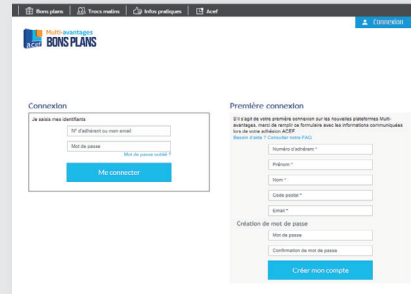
Bons plans | Trocs malins | Infos pratiques | Acef

Connexion

ACEF Multi-avantages BONS PLANS

Connexion

Je saisis mes identifiants

N° d'adhérent ou mon email

Mot de passe

Mot de passe oublié ?

Me connecter

Première connexion

S'il s'agit de votre première connexion sur les nouvelles plateformes Multi-avantages, merci de remplir ce formulaire avec les informations communiquées lors de votre adhésion ACEF. Besoin d'aide ? Consulter notre FAQ

Numéro d'adhérent *

Prénom *

Nom *

Code postal *

Email *

Création de mot de passe

Mot de passe

Confirmation du mot de passe

Créer mon compte